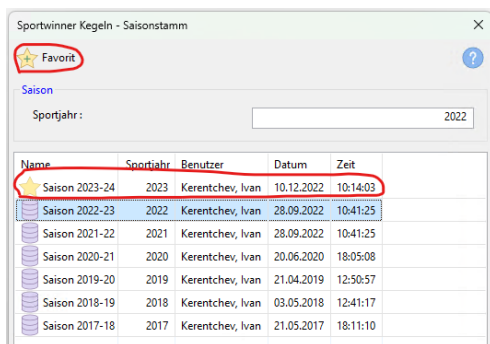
Sportwinner Kegeln - Saisonstamm

×

Favorit

?

Saison

Sportjahr :

2022

| Name | Sportjahr | Benutzer | Datum | Zeit |
|---|---|---|---|---|
| Saison 2023-24 | 2023 | Kerentchev, Ivan | 10.12.2022 | 10:14:03 |
| Saison 2022-23 | 2022 | Kerentchev, Ivan | 28.09.2022 | 10:41:25 |
| Saison 2021-22 | 2021 | Kerentchev, Ivan | 28.09.2022 | 10:41:25 |
| Saison 2020-21 | 2020 | Kerentchev, Ivan | 20.06.2020 | 18:05:08 |
| Saison 2019-20 | 2019 | Kerentchev, Ivan | 21.04.2019 | 12:50:57 |
| Saison 2018-19 | 2018 | Kerentchev, Ivan | 03.05.2018 | 12:41:17 |
| Saison 2017-18 | 2017 | Kerentchev, Ivan | 21.05.2017 | 18:11:10 |